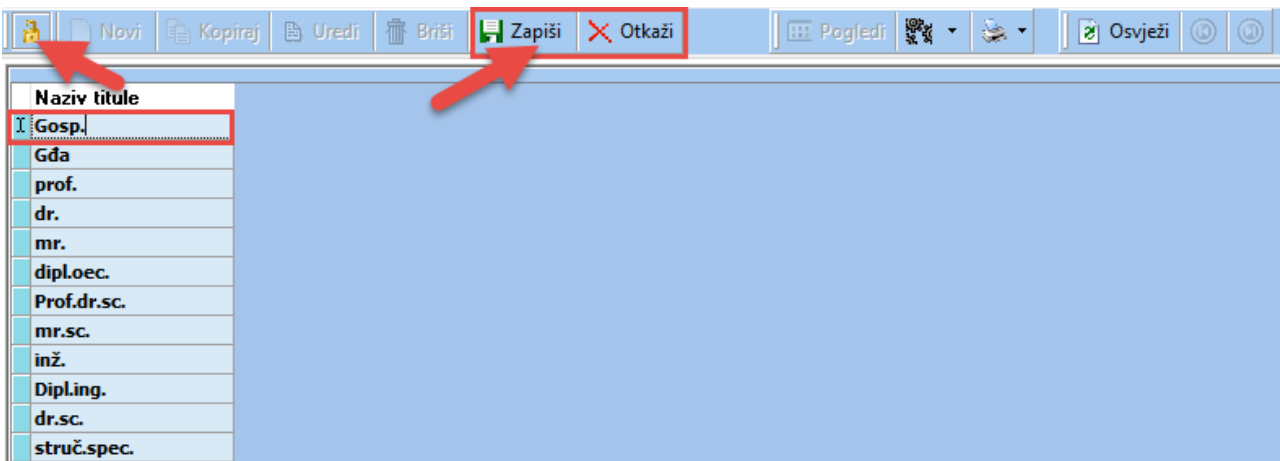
Novi Kopiraj Uredi Briši Zapiši Otkaži Pogledi Osvježi

| Naziv titule |
|---|
| Gosp. |
| Gđa |
| prof. |
| dr. |
| mr. |
| dipl.oec. |
| Prof.dr.sc. |
| mr.sc. |
| inž. |
| Dipl.ing. |
| dr.sc. |
| struč.spec. |